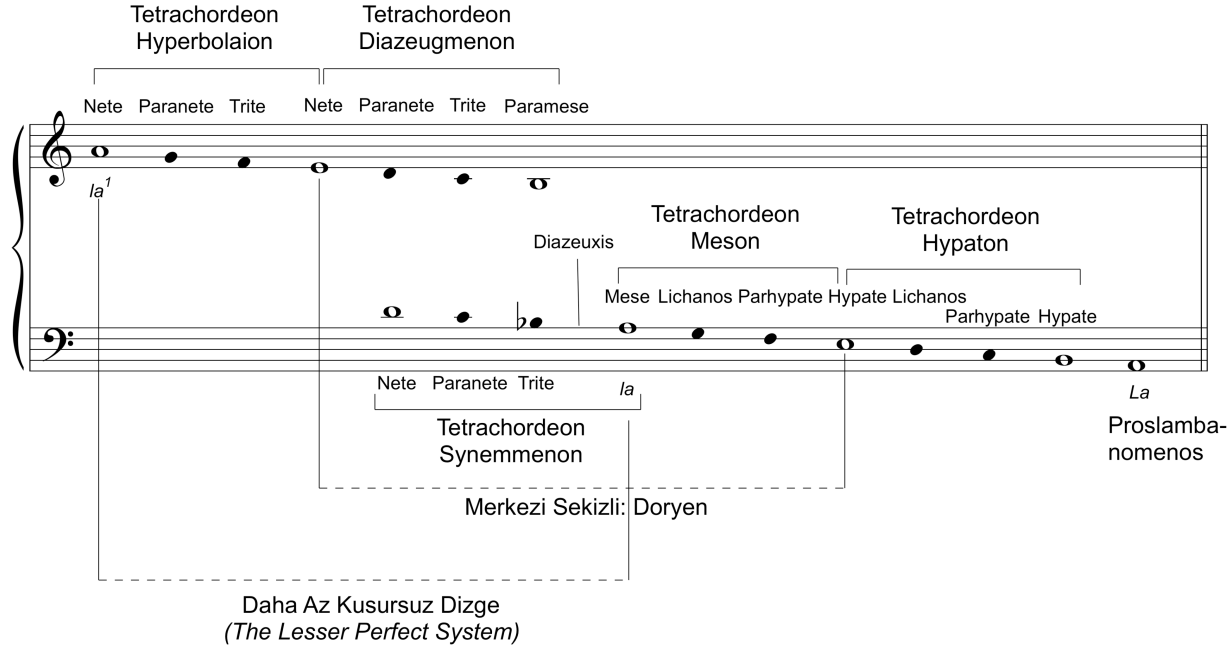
Tetrachordeon Hyperbolaion

Tetrachordeon Diazeugmenon

Nete Paranete Trite Nete Paranete Trite Paramese

$la^1$

Diazeuxis

Tetrachordeon Meson

Tetrachordeon Hypaton

Mese Lichanos Parhypate Hypate Lichanos

Parhypate Hypate

Nete Paranete Trite

la

La

Tetrachordeon Synemmenon

Proslambanomenos

Merkezi Sekizli: Doryen

Daha Az Kusursuz Dizge
(The Lesser Perfect System)